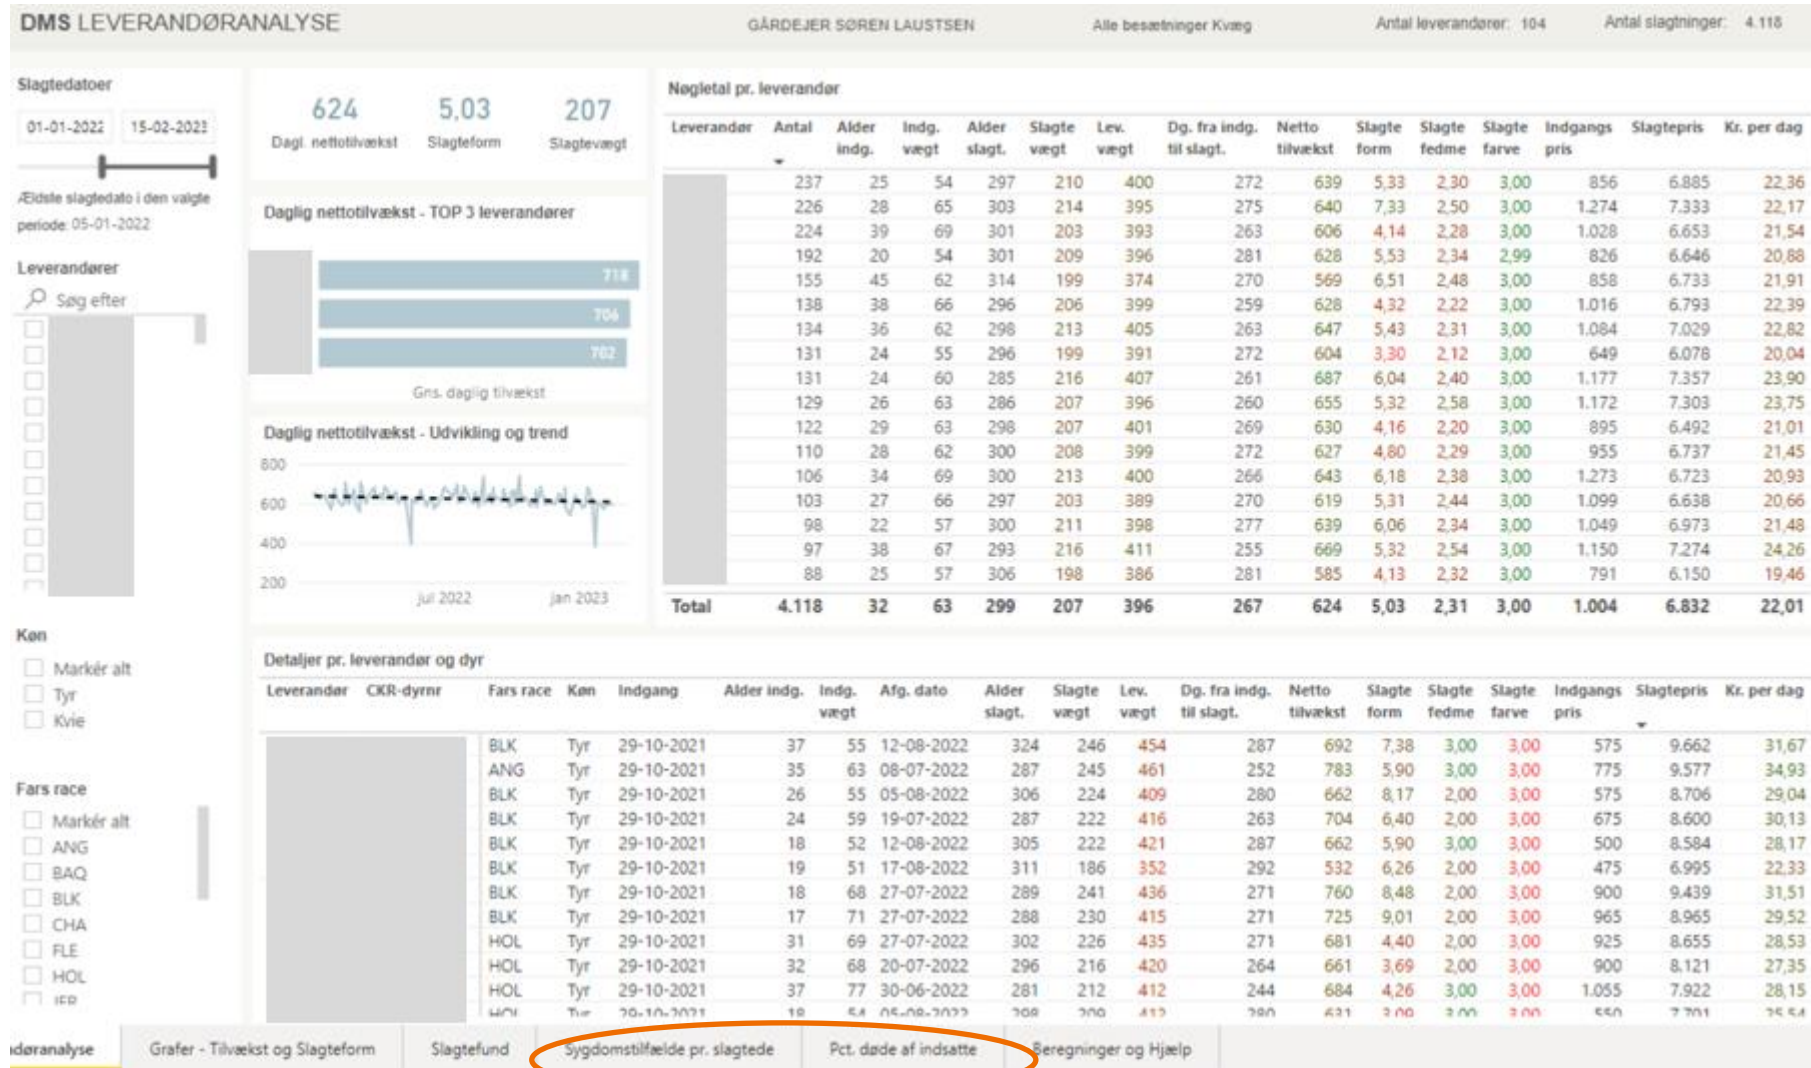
DMS LEVERANDØRANALYSE

GÅRDEJER SØREN LAUSTSEN

Alle besætninger Kvæg

Antal leverandører: 104

Antal slagtninger: 4.118

Slagtedatoer

01-01-2022

15-02-2023

Ældste slagtedato i den valgte periode: 05-01-2022

Leverandører

Søg efter

624
Dagl. nettotilvækst

5,03
Slagteform

207
Slagtevægt

Daglig nettotilvækst - TOP 3 leverandører

718

706

702

Gns. daglig tilvækst

Daglig nettotilvækst - Udvikling og trend

800

600

400

200

jul 2022

jan 2023

Nøgletal pr. leverandør

| Leverandør | Antal | Alder indg. | Indg. vægt | Alder slagt. | Slagte vægt | Lev. vægt | Dg. fra indg. til slagt. | Netto tilvækst | Slagte form | Slagte fedme | Slagte farve | Indgangs pris | Slagtepris | Kr. per dag |
|---|---|---|---|---|---|---|---|---|---|---|---|---|---|---|
| | 237 | 25 | 54 | 297 | 210 | 400 | 272 | 639 | 5,33 | 2,30 | 3,00 | 856 | 6.885 | 22,36 |
| | 226 | 28 | 65 | 303 | 214 | 395 | 275 | 640 | 7,33 | 2,50 | 3,00 | 1.274 | 7.333 | 22,17 |
| | 224 | 39 | 69 | 301 | 203 | 393 | 263 | 606 | 4,14 | 2,28 | 3,00 | 1.028 | 6.653 | 21,54 |
| | 192 | 20 | 54 | 301 | 209 | 396 | 281 | 628 | 5,53 | 2,34 | 2,99 | 826 | 6.646 | 20,88 |
| | 155 | 45 | 62 | 314 | 199 | 374 | 270 | 569 | 6,51 | 2,48 | 3,00 | 858 | 6.733 | 21,91 |
| | 138 | 38 | 66 | 296 | 206 | 399 | 259 | 628 | 4,32 | 2,22 | 3,00 | 1.016 | 6.793 | 22,39 |
| | 134 | 36 | 62 | 298 | 213 | 405 | 263 | 647 | 5,43 | 2,31 | 3,00 | 1.084 | 7.029 | 22,82 |
| | 131 | 24 | 55 | 296 | 199 | 391 | 272 | 604 | 3,30 | 2,12 | 3,00 | 649 | 6.078 | 20,04 |
| | 131 | 24 | 60 | 285 | 216 | 407 | 261 | 687 | 6,04 | 2,40 | 3,00 | 1.177 | 7.357 | 23,90 |
| | 129 | 26 | 63 | 286 | 207 | 396 | 260 | 655 | 5,32 | 2,58 | 3,00 | 1.172 | 7.303 | 23,75 |
| | 122 | 29 | 63 | 298 | 207 | 401 | 269 | 630 | 4,16 | 2,20 | 3,00 | 895 | 6.492 | 21,01 |
| | 110 | 28 | 62 | 300 | 208 | 399 | 272 | 627 | 4,80 | 2,29 | 3,00 | 955 | 6.737 | 21,45 |
| | 106 | 34 | 69 | 300 | 213 | 400 | 266 | 643 | 6,18 | 2,38 | 3,00 | 1.273 | 6.723 | 20,93 |
| | 103 | 27 | 66 | 297 | 203 | 389 | 270 | 619 | 5,31 | 2,44 | 3,00 | 1.099 | 6.638 | 20,66 |
| | 98 | 22 | 57 | 300 | 211 | 398 | 277 | 639 | 6,06 | 2,34 | 3,00 | 1.049 | 6.973 | 21,48 |
| | 97 | 38 | 67 | 293 | 216 | 411 | 255 | 669 | 5,32 | 2,54 | 3,00 | 1.150 | 7.274 | 24,26 |
| | 88 | 25 | 57 | 306 | 198 | 386 | 281 | 585 | 4,13 | 2,32 | 3,00 | 791 | 6.150 | 19,46 |
| Total | 4.118 | 32 | 63 | 299 | 207 | 396 | 267 | 624 | 5,03 | 2,31 | 3,00 | 1.004 | 6.832 | 22,01 |

Køn

Markér alt

Tyr

Kvie

Fars race

Markér alt

ANG

BAQ

BLK

CHA

FLE

HOL

JER

Detaljer pr. leverandør og dyr

| Leverandør | CKR-dyrnr | Fars race | Køn | Indgang | Alder indg. | Indg. vægt | Afg. dato | Alder slagt. | Slagte vægt | Lev. vægt | Dg. fra indg. til slagt. | Netto tilvækst | Slagte form | Slagte fedme | Slagte farve | Indgangs pris | Slagtepris | Kr. per dag |
|---|---|---|---|---|---|---|---|---|---|---|---|---|---|---|---|---|---|---|
| | | BLK | Tyr | 29-10-2021 | 37 | 55 | 12-08-2022 | 324 | 246 | 454 | 287 | 692 | 7,38 | 3,00 | 3,00 | 575 | 9.662 | 31,67 |
| | | ANG | Tyr | 29-10-2021 | 35 | 63 | 08-07-2022 | 287 | 245 | 461 | 252 | 783 | 5,90 | 3,00 | 3,00 | 775 | 9.577 | 34,93 |
| | | BLK | Tyr | 29-10-2021 | 26 | 55 | 05-08-2022 | 306 | 224 | 409 | 280 | 662 | 8,17 | 2,00 | 3,00 | 575 | 8.706 | 29,04 |
| | | BLK | Tyr | 29-10-2021 | 24 | 59 | 19-07-2022 | 287 | 222 | 416 | 263 | 704 | 6,40 | 2,00 | 3,00 | 675 | 8.600 | 30,13 |
| | | BLK | Tyr | 29-10-2021 | 18 | 52 | 12-08-2022 | 305 | 222 | 421 | 287 | 662 | 5,90 | 3,00 | 3,00 | 500 | 8.584 | 28,17 |
| | | BLK | Tyr | 29-10-2021 | 19 | 51 | 17-08-2022 | 311 | 186 | 352 | 292 | 532 | 6,26 | 2,00 | 3,00 | 475 | 6.995 | 22,33 |
| | | BLK | Tyr | 29-10-2021 | 18 | 68 | 27-07-2022 | 289 | 241 | 436 | 271 | 760 | 8,48 | 2,00 | 3,00 | 900 | 9.439 | 31,51 |
| | | BLK | Tyr | 29-10-2021 | 17 | 71 | 27-07-2022 | 288 | 230 | 415 | 271 | 725 | 9,01 | 2,00 | 3,00 | 965 | 8.965 | 29,52 |
| | | HOL | Tyr | 29-10-2021 | 31 | 69 | 27-07-2022 | 302 | 226 | 435 | 271 | 681 | 4,40 | 2,00 | 3,00 | 925 | 8.655 | 28,53 |
| | | HOL | Tyr | 29-10-2021 | 32 | 68 | 20-07-2022 | 296 | 216 | 420 | 264 | 661 | 3,69 | 2,00 | 3,00 | 900 | 8.121 | 27,35 |
| | | HOL | Tyr | 29-10-2021 | 37 | 77 | 30-06-2022 | 281 | 212 | 412 | 244 | 684 | 4,26 | 3,00 | 3,00 | 1.055 | 7.922 | 28,15 |
| | | HOL | Tyr | 29-10-2021 | 18 | 54 | 05-08-2022 | 298 | 200 | 412 | 280 | 631 | 3,00 | 3,00 | 3,00 | 550 | 7.701 | 25,54 |

ndøranalyse

Grafer - Tilvækst og Slagteform

Slagtefund

Sygdomstilfælde pr. slagtede

Pct. døde af indsatte

Beregninger og Hjælp